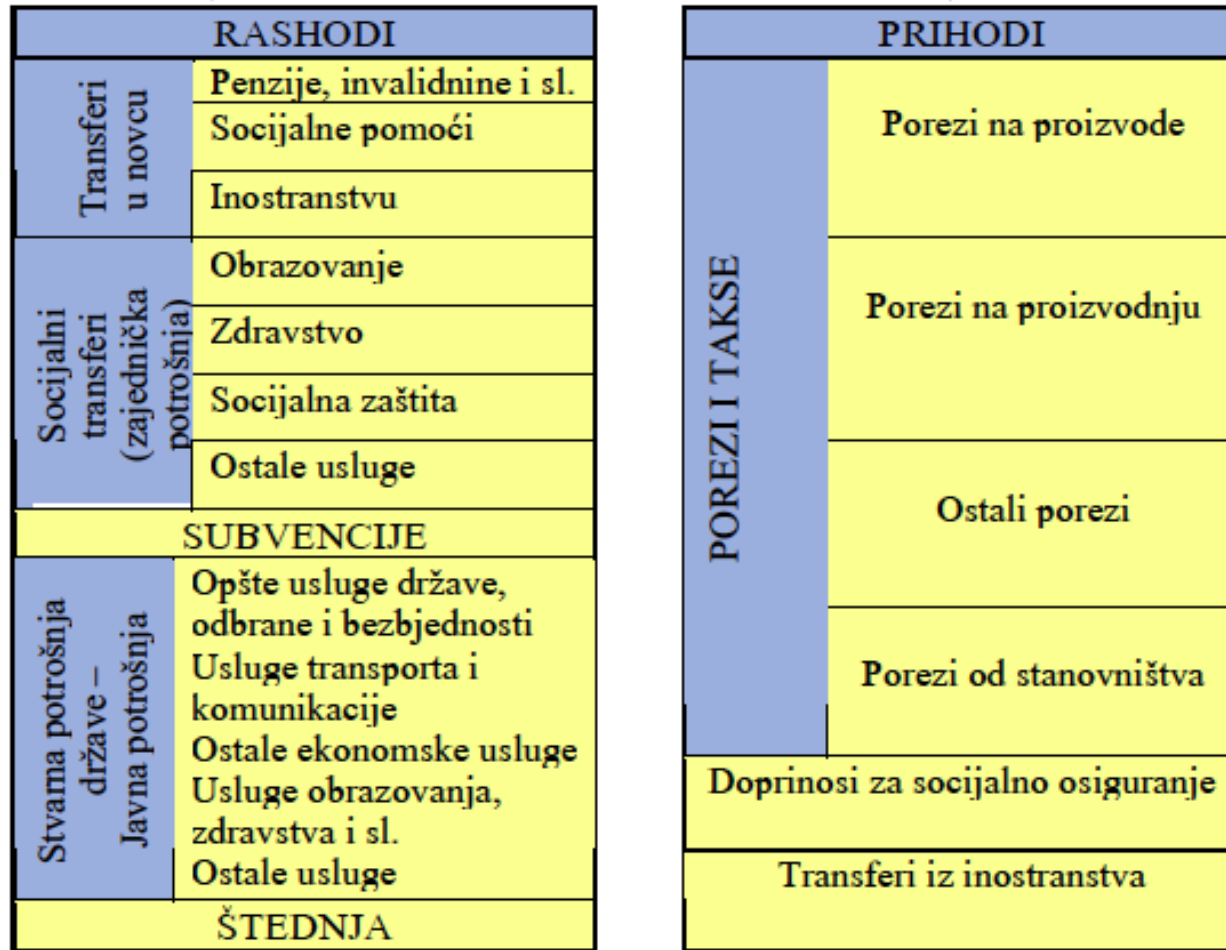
| RASHODI | |
|---|---|
| Transferi u novcu | Penzije, invalidnine i sl. |
| | Socijalne pomoći |
| | Inostranstvu |
| Socijalni transferi (zajednička potrošnja) | Obrazovanje |
| | Zdravstvo |
| | Socijalna zaštita |
| | Ostale usluge |
| SUBVENCIJE | |
| Stvarna potrošnja države – Javna potrošnja | Opšte usluge države, odbrane i bezbjednosti |
| | Usluge transporta i komunikacije |
| | Ostale ekonomske usluge |
| | Usluge obrazovanja, zdravstva i sl. |
| | Ostale usluge |
| ŠTEDNJA | |

| PRIHODI | |
|---|---|
| POREZI I TAKSE | Porezi na proizvode |
| | Porezi na proizvodnju |
| | Ostali porezi |
| | Porezi od stanovništva |
| Doprinosi za socijalno osiguranje | |
| Transferi iz inostranstva | |